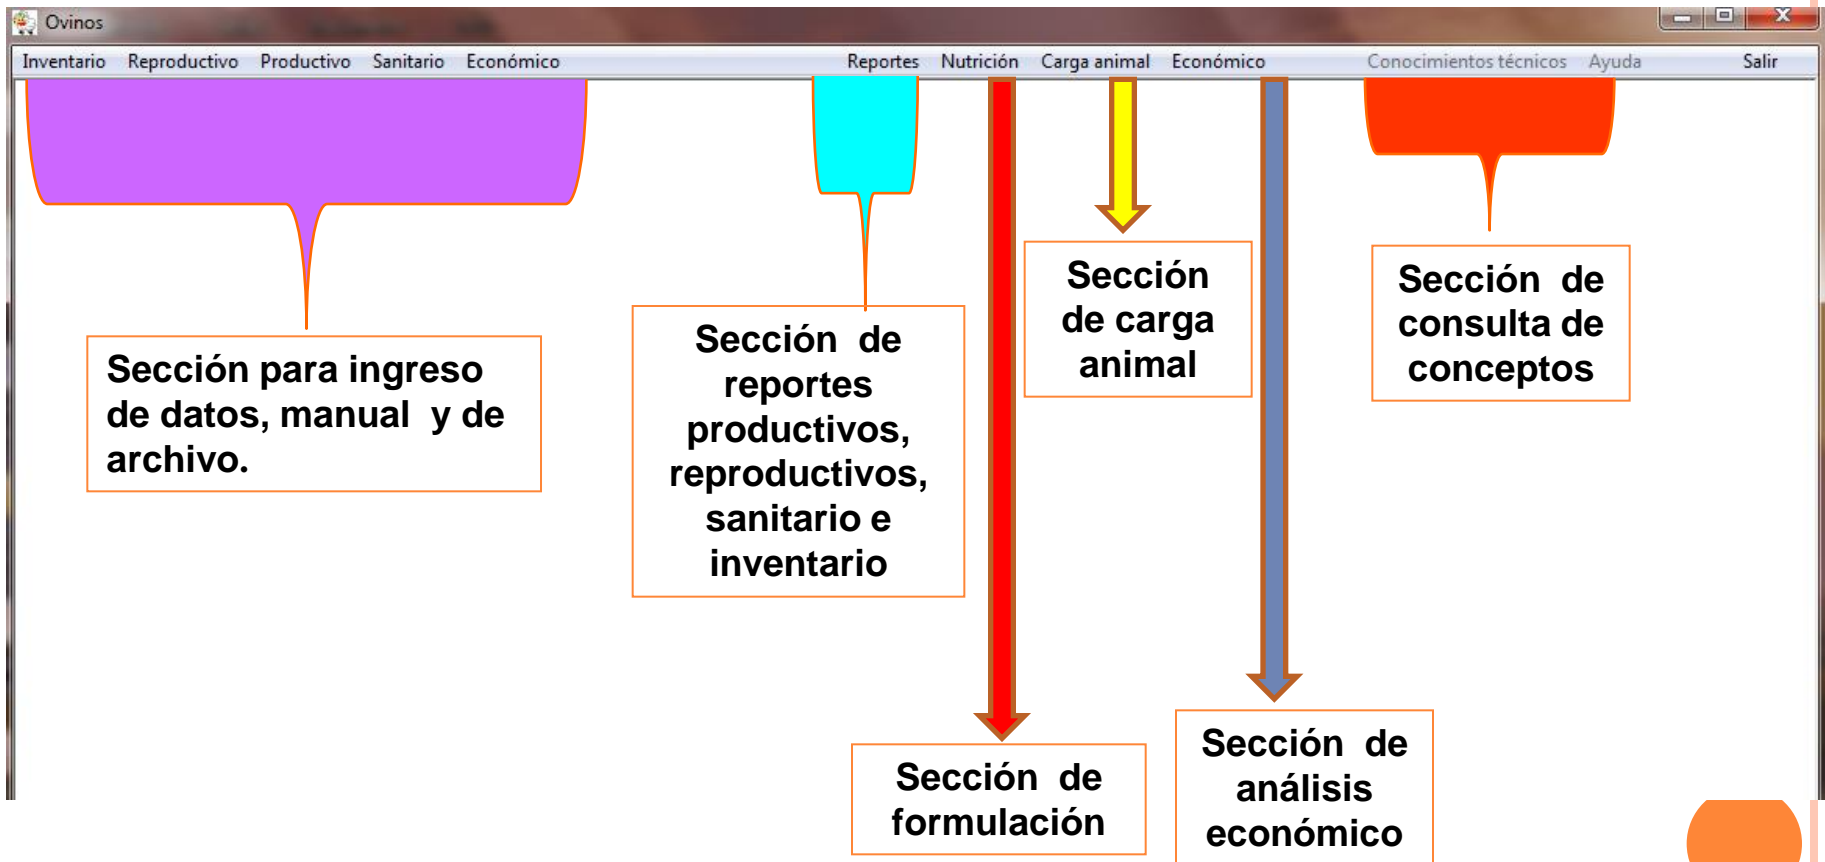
Ovinos

Inventario Reproductivo Productivo Sanitario Económico Reportes Nutrición Carga animal Económico Conocimientos técnicos Ayuda Salir

Sección para ingreso de datos, manual y de archivo.

Sección de reportes productivos, reproductivos, sanitario e inventario

Sección de carga animal

Sección de consulta de conceptos

Sección de formulación

Sección de análisis económico